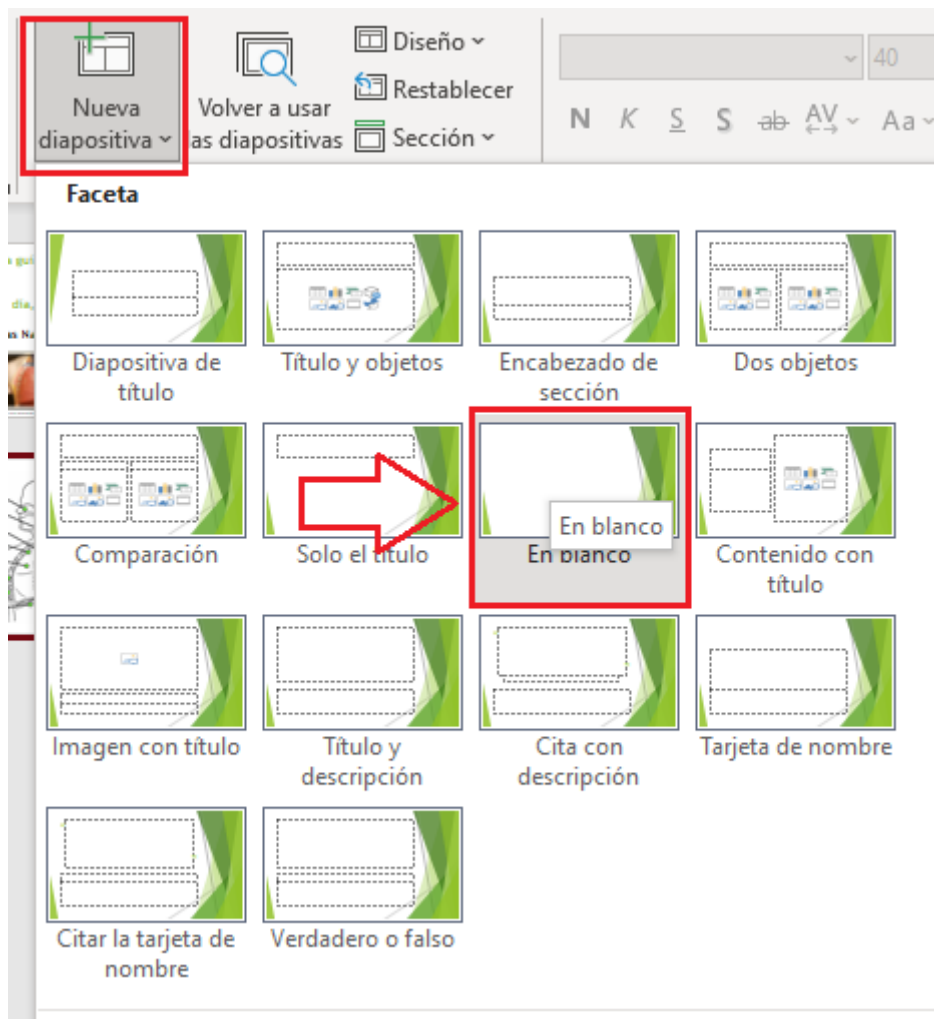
Nueva diapositiva

Volver a usar las diapositivas

Diseño

Restablecer

Sección

40

N K S S ab AV Aa

Faceta

Diapositiva de título

Título y objetos

Encabezado de sección

Dos objetos

Comparación

Solo el título

En blanco

En blanco

Contenido con título

Imagen con título

Título y descripción

Cita con descripción

Tarjeta de nombre

Citar la tarjeta de nombre

Verdadero o falso